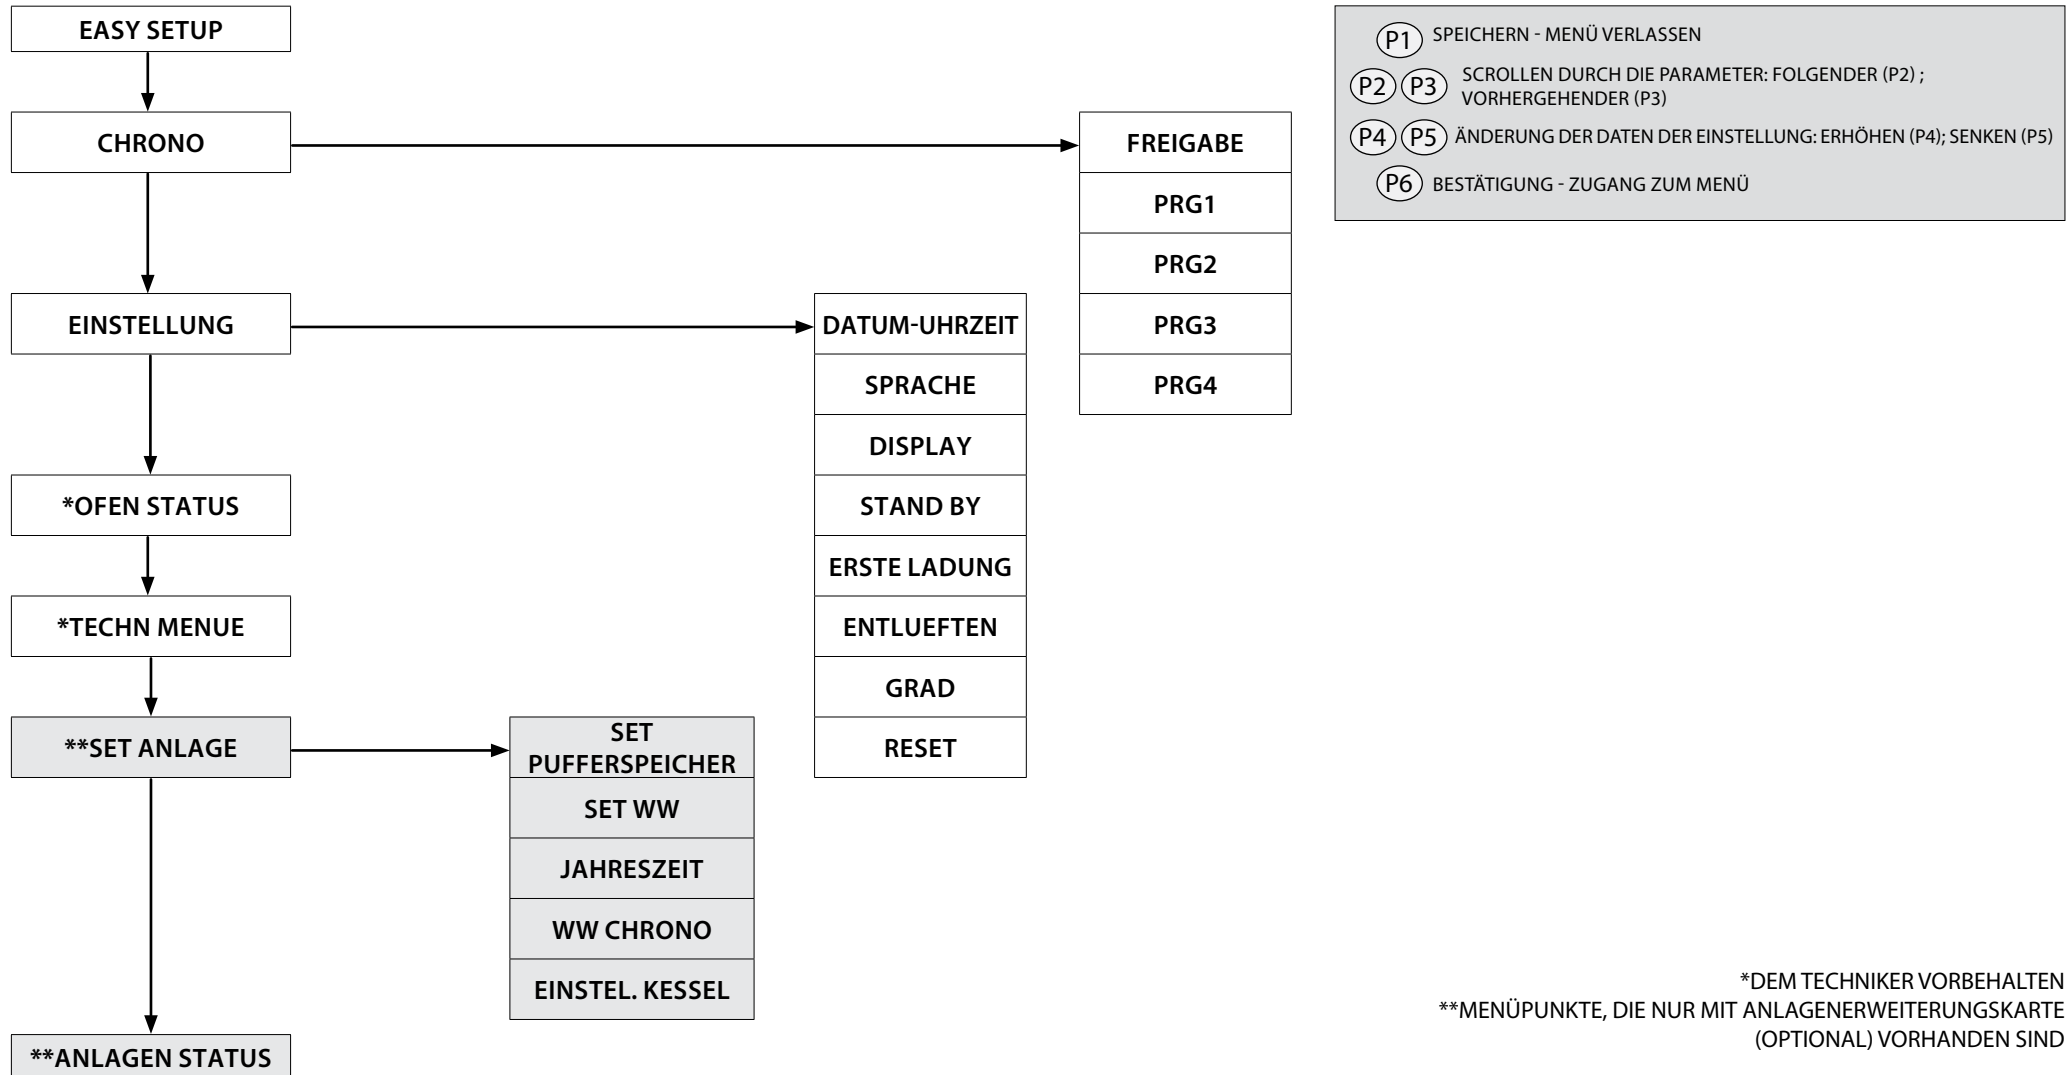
EASY SETUP

CHRONO

EINSTELLUNG

*OFEN STATUS

*TECHN MENUE

**SET ANLAGE

**ANLAGEN STATUS

FREIGABE
PRG1
PRG2
PRG3
PRG4

DATUM-UHRZEIT
SPRACHE
DISPLAY
STAND BY
ERSTE LADUNG
ENTLUEFTEN
GRAD
RESET

SET PUFFERSPEICHER
SET WW
JAHRESZEIT
WW CHRONO
EINSTEL. KESSEL

P1 SPEICHERN - MENÜ VERLASSEN
P2 P3 SCROLLEN DURCH DIE PARAMETER: FOLGENDER (P2) ; VORHERGEHENDER (P3)
P4 P5 ÄNDERUNG DER DATEN DER EINSTELLUNG: ERHÖHEN (P4); SENKEN (P5)
P6 BESTÄTIGUNG - ZUGANG ZUM MENÜ

*DEM TECHNIKER VORBEHALTEN
**MENÜPUNKTE, DIE NUR MIT ANLAGENERWEITERUNGSKARTE (OPTIONAL) VORHANDEN SIND